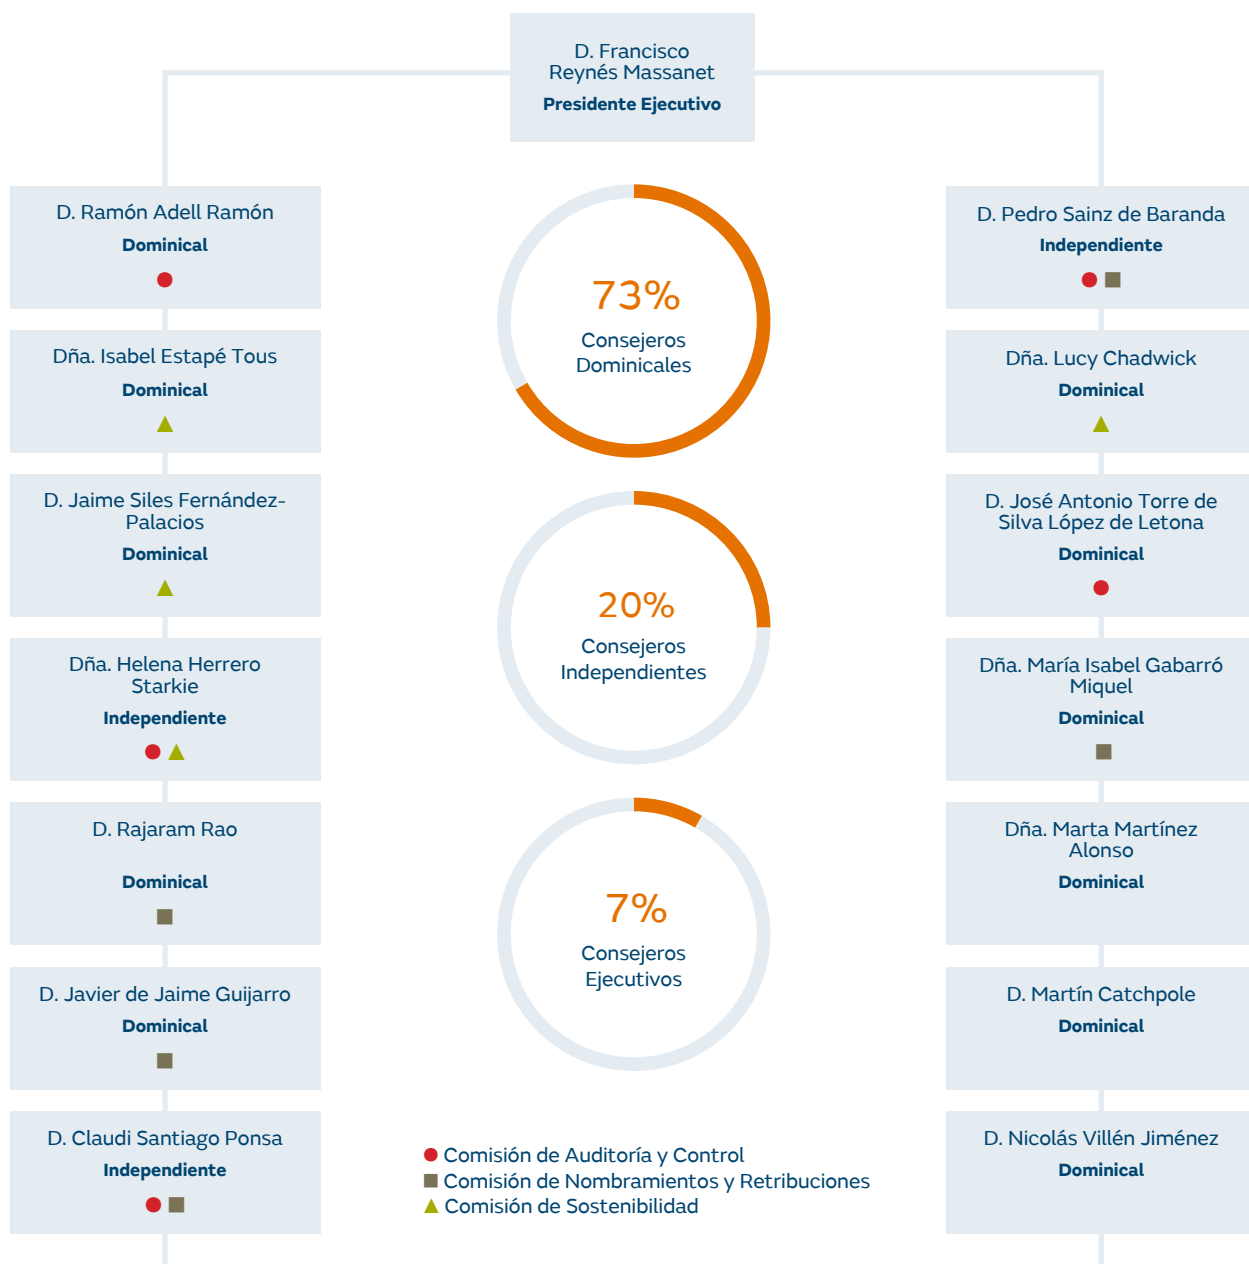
D. Francisco Reynés Massanet
**Presidente Ejecutivo**

D. Ramón Adell Ramón
Dominical
●

Dña. Isabel Estapé Tous
Dominical
▲

D. Jaime Siles Fernández-Palacios
Dominical
▲

Dña. Helena Herrero Starkie
Independiente
● ▲

D. Rajaram Rao
Dominical
■

D. Javier de Jaime Guijarro
Dominical
■

D. Claudi Santiago Ponsa
Independiente
● ■

73%
Consejeros Dominicales

20%
Consejeros Independientes

7%
Consejeros Ejecutivos

● Comisión de Auditoría y Control
■ Comisión de Nombramientos y Retribuciones
▲ Comisión de Sostenibilidad

D. Pedro Sainz de Baranda
Independiente
● ■

Dña. Lucy Chadwick
Dominical
▲

D. José Antonio Torre de Silva López de Letona
Dominical
●

Dña. María Isabel Gabarró Miquel
Dominical
■

Dña. Marta Martínez Alonso
Dominical

D. Martín Catchpole
Dominical

D. Nicolás Villén Jiménez
Dominical